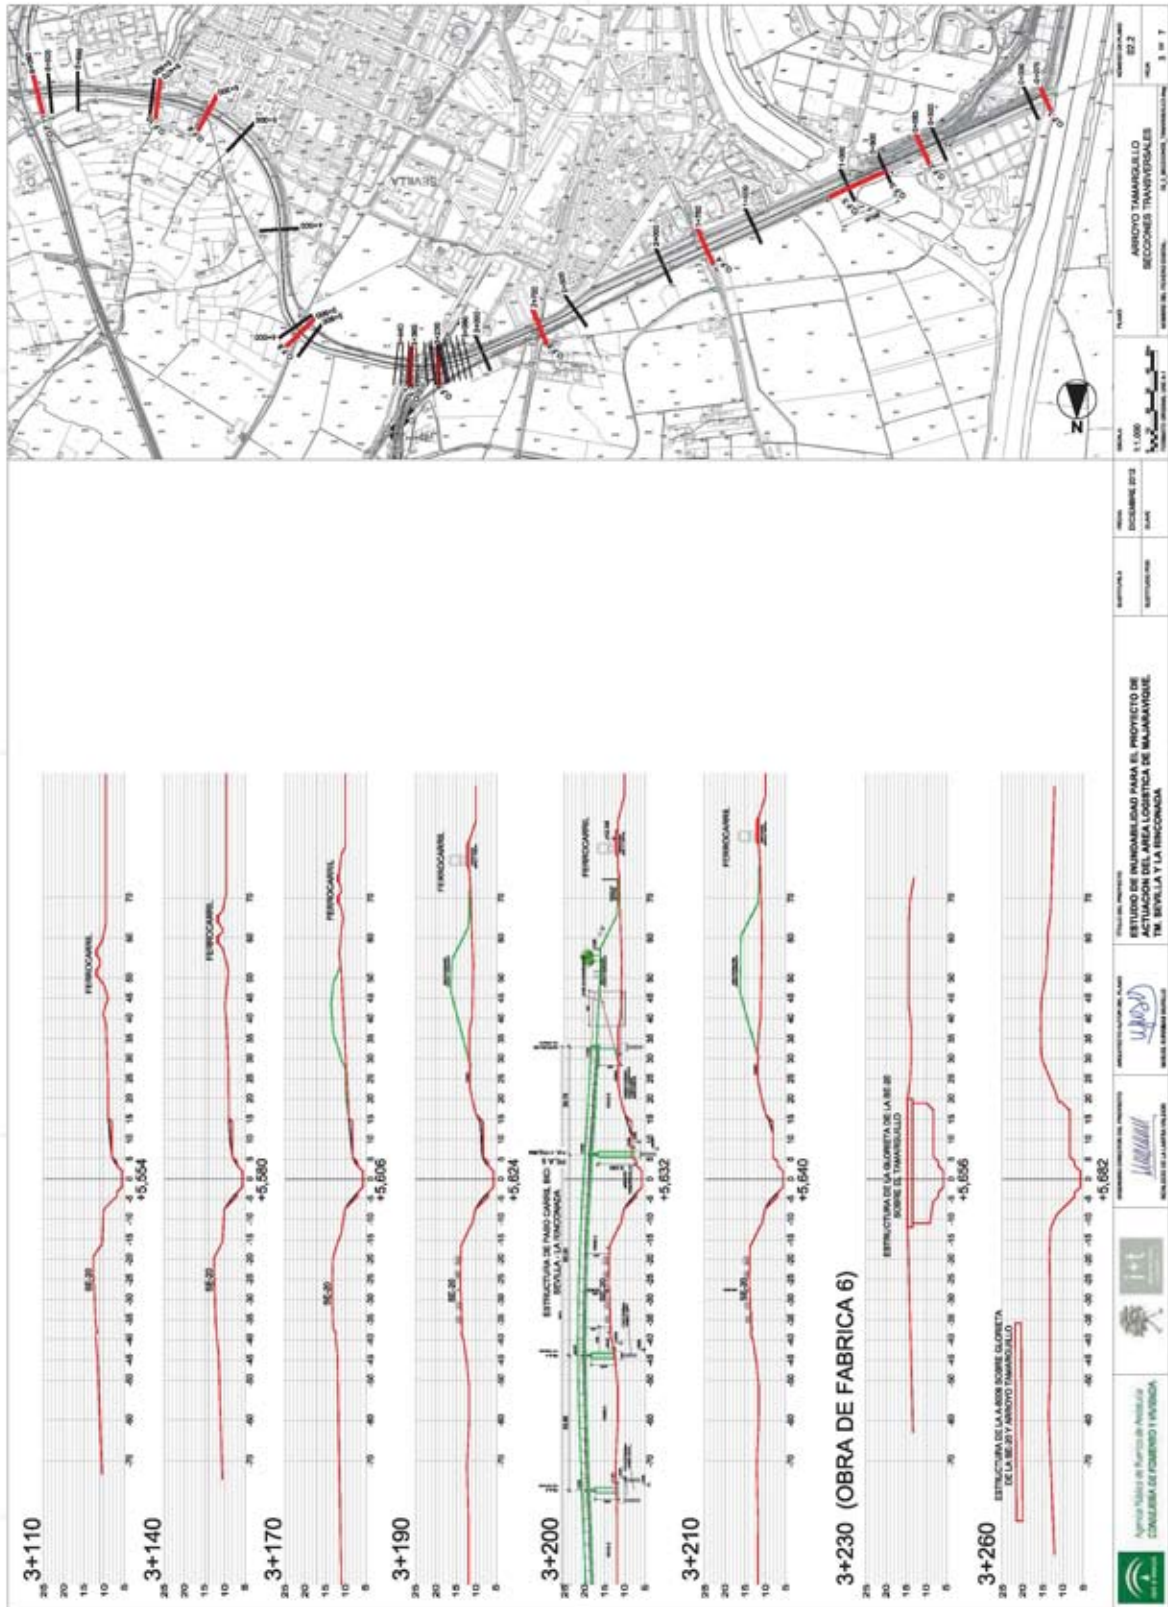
3+110

FERROCARRIL

SE-20

+5,554

3+140

FERROCARRIL

SE-20

+5,580

3+170

FERROCARRIL

SE-20

+5,606

3+190

FERROCARRIL

SE-20

+5,624

3+200

ESTRUCTURA DE PASO CARRIL BICI SEVILLA - LA RINCONADA

FERROCARRIL

+5,632

3+210

FERROCARRIL

SE-20

+5,640

3+230 (OBRA DE FABRICA 6)

ESTRUCTURA DE LA GLORIETA DE LA SE-20 SOBRE EL TAMARGUILLO

+5,656

3+260

ESTRUCTURA DE LA A-8008 SOBRE GLORIETA DE LA SE-20 Y ARROYO TAMARGUILLO

+5,682

Agencia Pública de Puertos de Andalucía
CONSEJERÍA DE FOMENTO Y VIVIENDA

ESTUDIO DE INUNDABILIDAD PARA EL PROYECTO DE ACTUACIÓN DEL ÁREA LOGÍSTICA DE MAJARAVIQUE. TM. SEVILLA Y LA RINCONADA

DICIEMBRE 2012

1:1.000

ARROYO TAMARGUILLO
SECCIONES TRANSVERSALES

02.2

3 DE 7

N